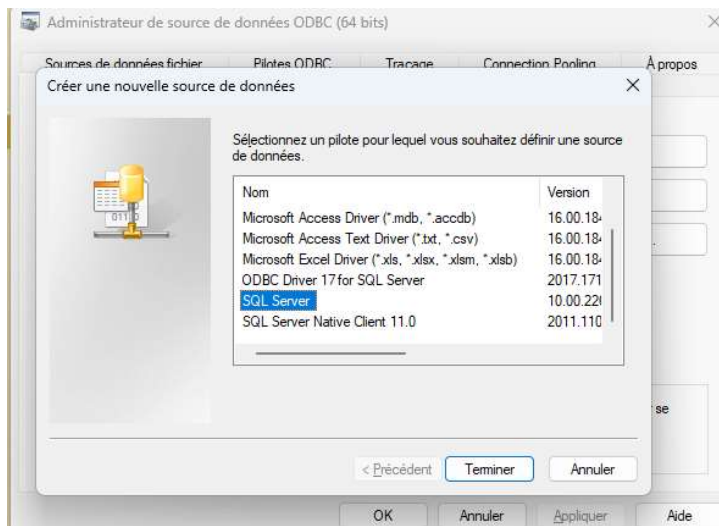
Administrateur de source de données ODBC (64 bits)

Sources de données fichier | Pilotes ODBC | Traçage | Connection Pooling | À propos

Créer une nouvelle source de données

Sélectionnez un pilote pour lequel vous souhaitez définir une source de données.

| Nom | Version |
|---|---|
| Microsoft Access Driver (*.mdb, *.accdb) | 16.00.18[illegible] |
| Microsoft Access Text Driver (*.txt, *.csv) | 16.00.18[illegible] |
| Microsoft Excel Driver (*.xls, *.xlsx, *.xlsm, *.xlsb) | 16.00.18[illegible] |
| ODBC Driver 17 for SQL Server | 2017.171 |
| SQL Server | 10.00.22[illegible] |
| SQL Server Native Client 11.0 | 2011.110 |

se

< Précédent | Terminer | Annuler

OK | Annuler | Appliquer | Aide